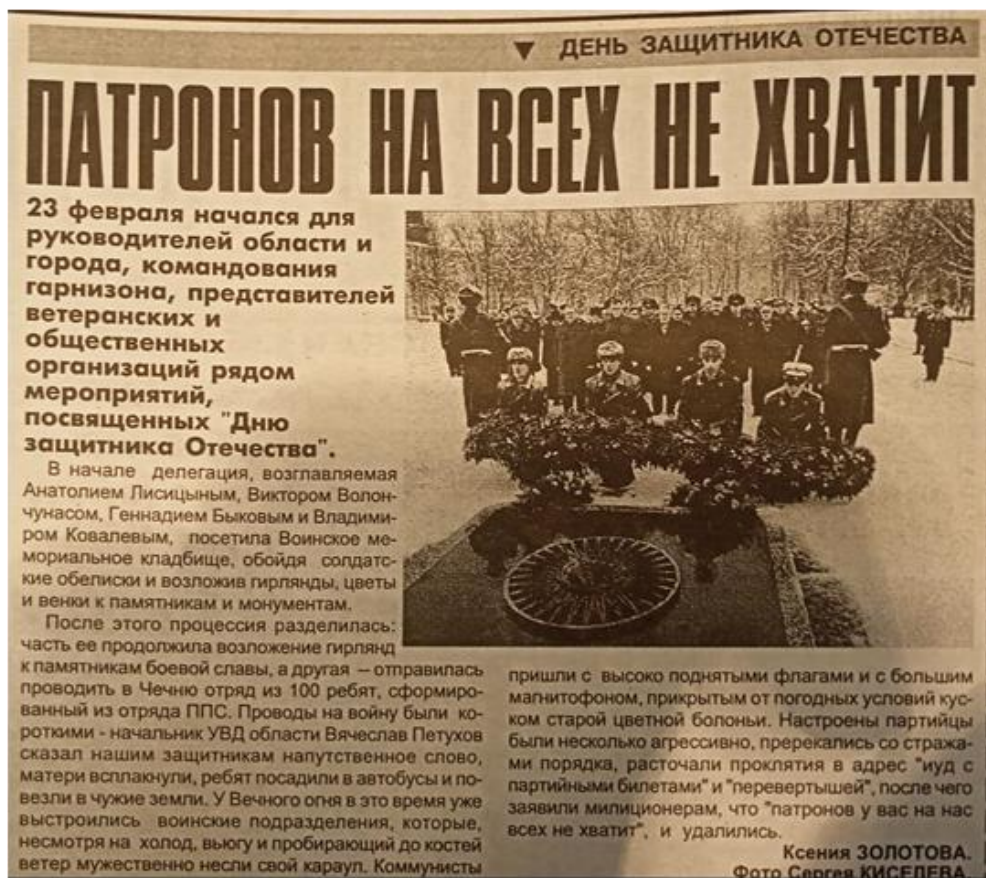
▼ ДЕНЬ ЗАЩИТНИКА ОТЕЧЕСТВА

ПАТРОНОВ НА ВСЕХ НЕ ХВАТИТ

23 февраля начался для руководителей области и города, командования гарнизона, представителей ветеранских и общественных организаций рядом мероприятий, посвященных "Дню защитника Отечества".

В начале делегация, возглавляемая Анатолием Лисицыным, Виктором Волончунасом, Геннадием Быковым и Владимиром Ковалевым, посетила Воинское мемориальное кладбище, обойдя солдатские обелиски и возложив гирлянды, цветы и венки к памятникам и монументам.

После этого процессия разделилась: часть ее продолжила возложение гирлянд к памятникам боевой славы, а другая – отправилась проводить в Чечню отряд из 100 ребят, сформированный из отряда ППС. Проводы на войну были короткими - начальник УВД области Вячеслав Петухов сказал нашим защитникам напутственное слово, матери всплакнули, ребят посадили в автобусы и повезли в чужие земли. У Вечного огня в это время уже выстроились воинские подразделения, которые, несмотря на холод, вьюгу и пробирающий до костей ветер мужественно несли свой караул. Коммунисты пришли с высоко поднятыми флагами и с большим магнитофоном, прикрытым от погодных условий куском старой цветной болоньи. Настроены партийцы были несколько агрессивно, пререкались со стражами порядка, расточали проклятия в адрес "иуд с партийными билетами" и "перевертышей", после чего заявили милиционерам, что "патронов у вас на нас всех не хватит", и удалились.

Ксения ЗОЛОТОВА.
Фото Сергея КИСЕЛЕВА.